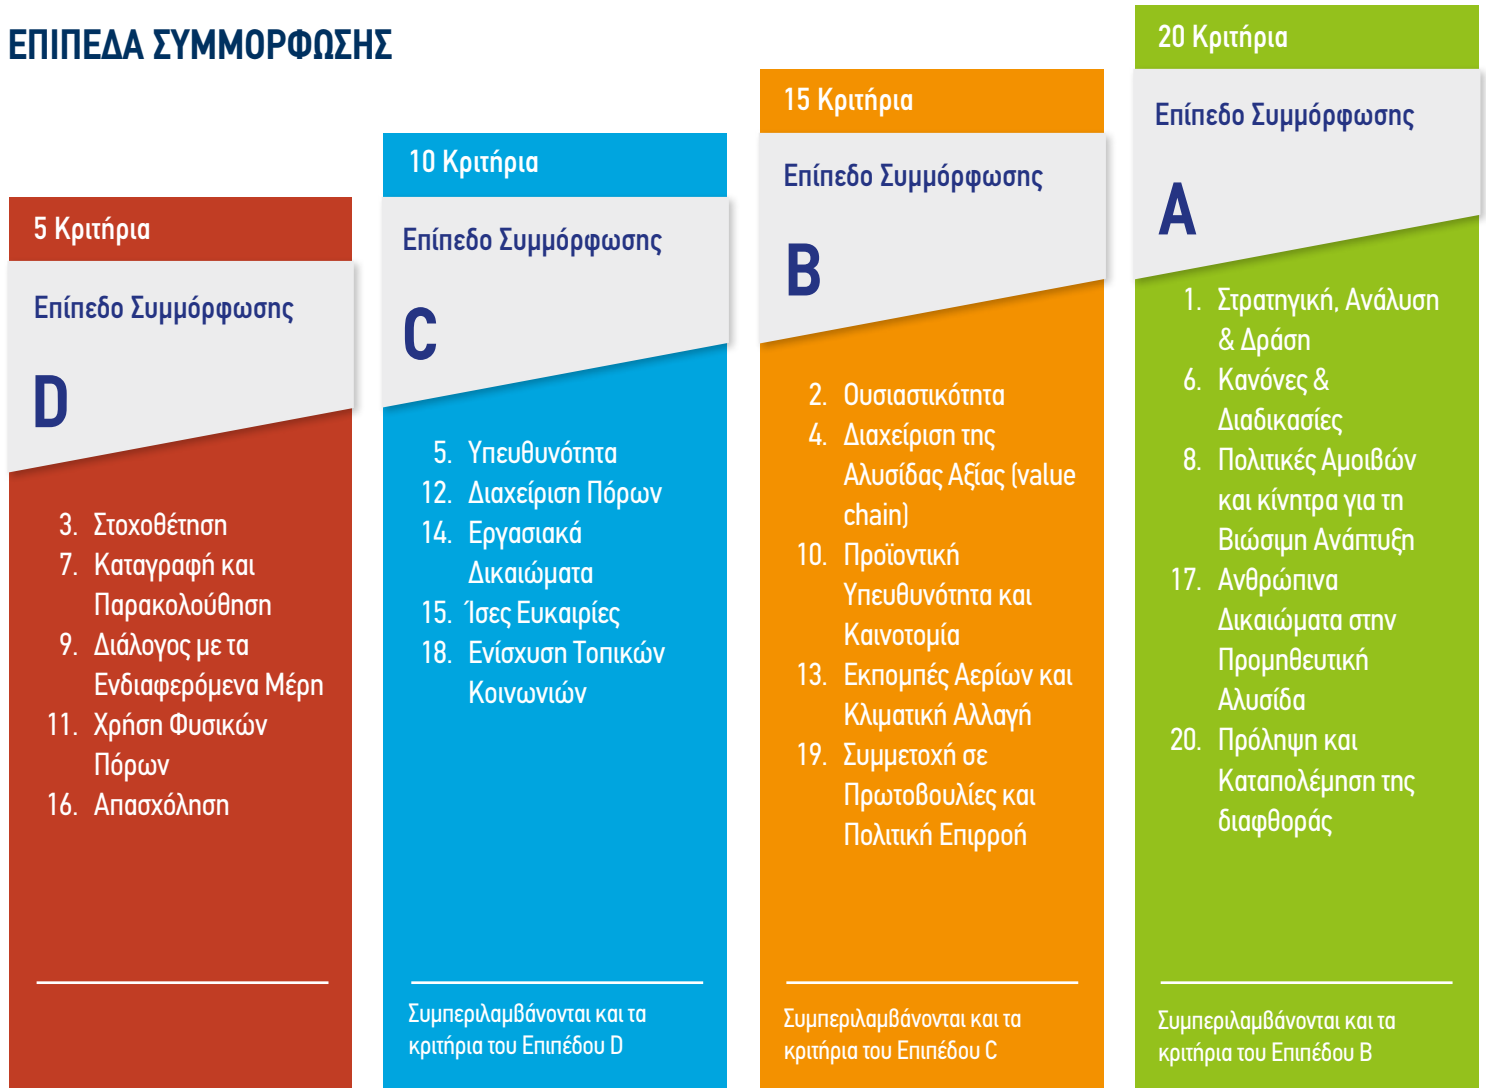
ΕΠΙΠΕΔΑ ΣΥΜΜΟΡΦΩΣΗΣ

5 Κριτήρια

Επίπεδο Συμμόρφωσης

D

3. Στοχοθέτηση
7. Καταγραφή και Παρακολούθηση
9. Διάλογος με τα Ενδιαφερόμενα Μέρη
11. Χρήση Φυσικών Πόρων
16. Απασχόληση

10 Κριτήρια

Επίπεδο Συμμόρφωσης

C

5. Υπευθυνότητα
12. Διαχείριση Πόρων
14. Εργασιακά Δικαιώματα
15. Ίσες Ευκαιρίες
18. Ενίσχυση Τοπικών Κοινωνιών

Συμπεριλαμβάνονται και τα κριτήρια του Επιπέδου D

15 Κριτήρια

Επίπεδο Συμμόρφωσης

B

2. Ουσιαστικότητα
4. Διαχείριση της Αλυσίδας Αξίας (value chain)
10. Προϊοντική Υπευθυνότητα και Καινοτομία
13. Εκπομπές Αερίων και Κλιματική Αλλαγή
19. Συμμετοχή σε Πρωτοβουλίες και Πολιτική Επιρροή

Συμπεριλαμβάνονται και τα κριτήρια του Επιπέδου C

20 Κριτήρια

Επίπεδο Συμμόρφωσης

A

1. Στρατηγική, Ανάλυση & Δράση
6. Κανόνες & Διαδικασίες
8. Πολιτικές Αμοιβών και κίνητρα για τη Βιώσιμη Ανάπτυξη
17. Ανθρώπινα Δικαιώματα στην Προμηθευτική Αλυσίδα
20. Πρόληψη και Καταπολέμηση της διαφθοράς

Συμπεριλαμβάνονται και τα κριτήρια του Επιπέδου B